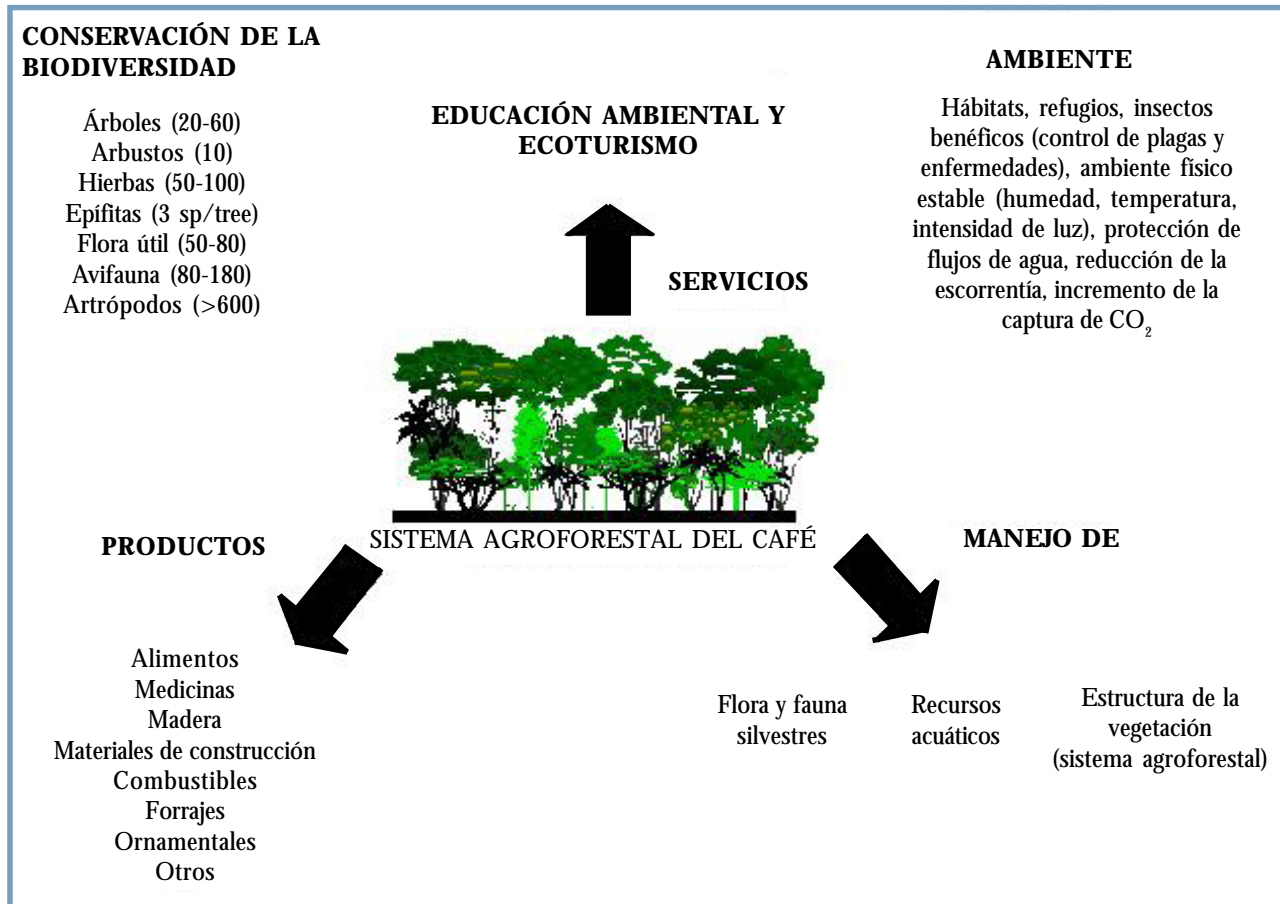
CONSERVACIÓN DE LA BIODIVERSIDAD

Árboles (20-60)
Arbustos (10)
Hierbas (50-100)
Epífitas (3 sp/tree)
Flora útil (50-80)
Avifauna (80-180)
Artrópodos (>600)

EDUCACIÓN AMBIENTAL Y ECOTURISMO

AMBIENTE

Hábitats, refugios, insectos benéficos (control de plagas y enfermedades), ambiente físico estable (humedad, temperatura, intensidad de luz), protección de flujos de agua, reducción de la escorrentía, incremento de la captura de $CO_2$

SERVICIOS

SISTEMA AGROFORESTAL DEL CAFÉ

PRODUCTOS

MANEJO DE

Alimentos
Medicinas
Madera
Materiales de construcción
Combustibles
Forrajes
Ornamentales
Otros

Flora y fauna silvestres

Recursos acuáticos

Estructura de la vegetación (sistema agroforestal)